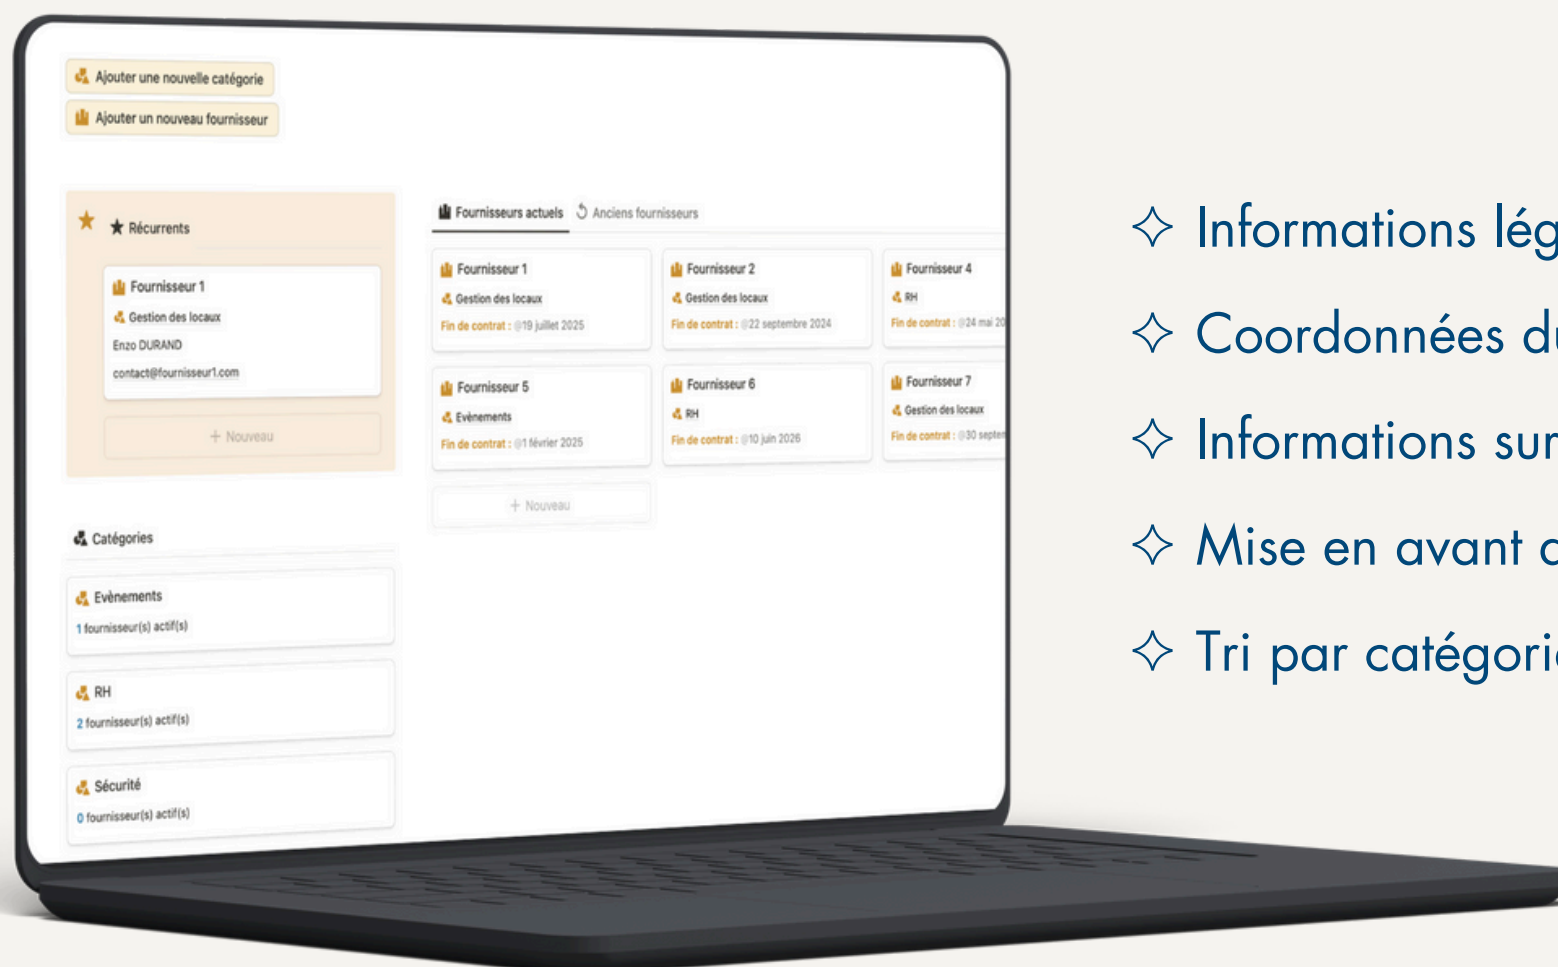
Ajouter une nouvelle catégorie

Ajouter un nouveau fournisseur

★ Récurrents

Fournisseur 1
Gestion des locaux
Enzo DURAND
contact@fournisseur1.com

+ Nouveau

Catégories

Evènements
1 fournisseur(s) actif(s)

RH
2 fournisseur(s) actif(s)

Sécurité
0 fournisseur(s) actif(s)

Fournisseurs actuels | Anciens fournisseurs

Fournisseur 1
Gestion des locaux
Fin de contrat : @19 juillet 2025

Fournisseur 2
Gestion des locaux
Fin de contrat : @22 septembre 2024

Fournisseur 4
RH
Fin de contrat : @24 mai 20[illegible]

Fournisseur 5
Evènements
Fin de contrat : @1 février 2025

Fournisseur 6
RH
Fin de contrat : @10 juin 2026

Fournisseur 7
Gestion des locaux
Fin de contrat : @30 septem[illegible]

+ Nouveau

✧ Informations lég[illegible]

✧ Coordonnées d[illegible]

✧ Informations su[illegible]

✧ Mise en avant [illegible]

✧ Tri par catégori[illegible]